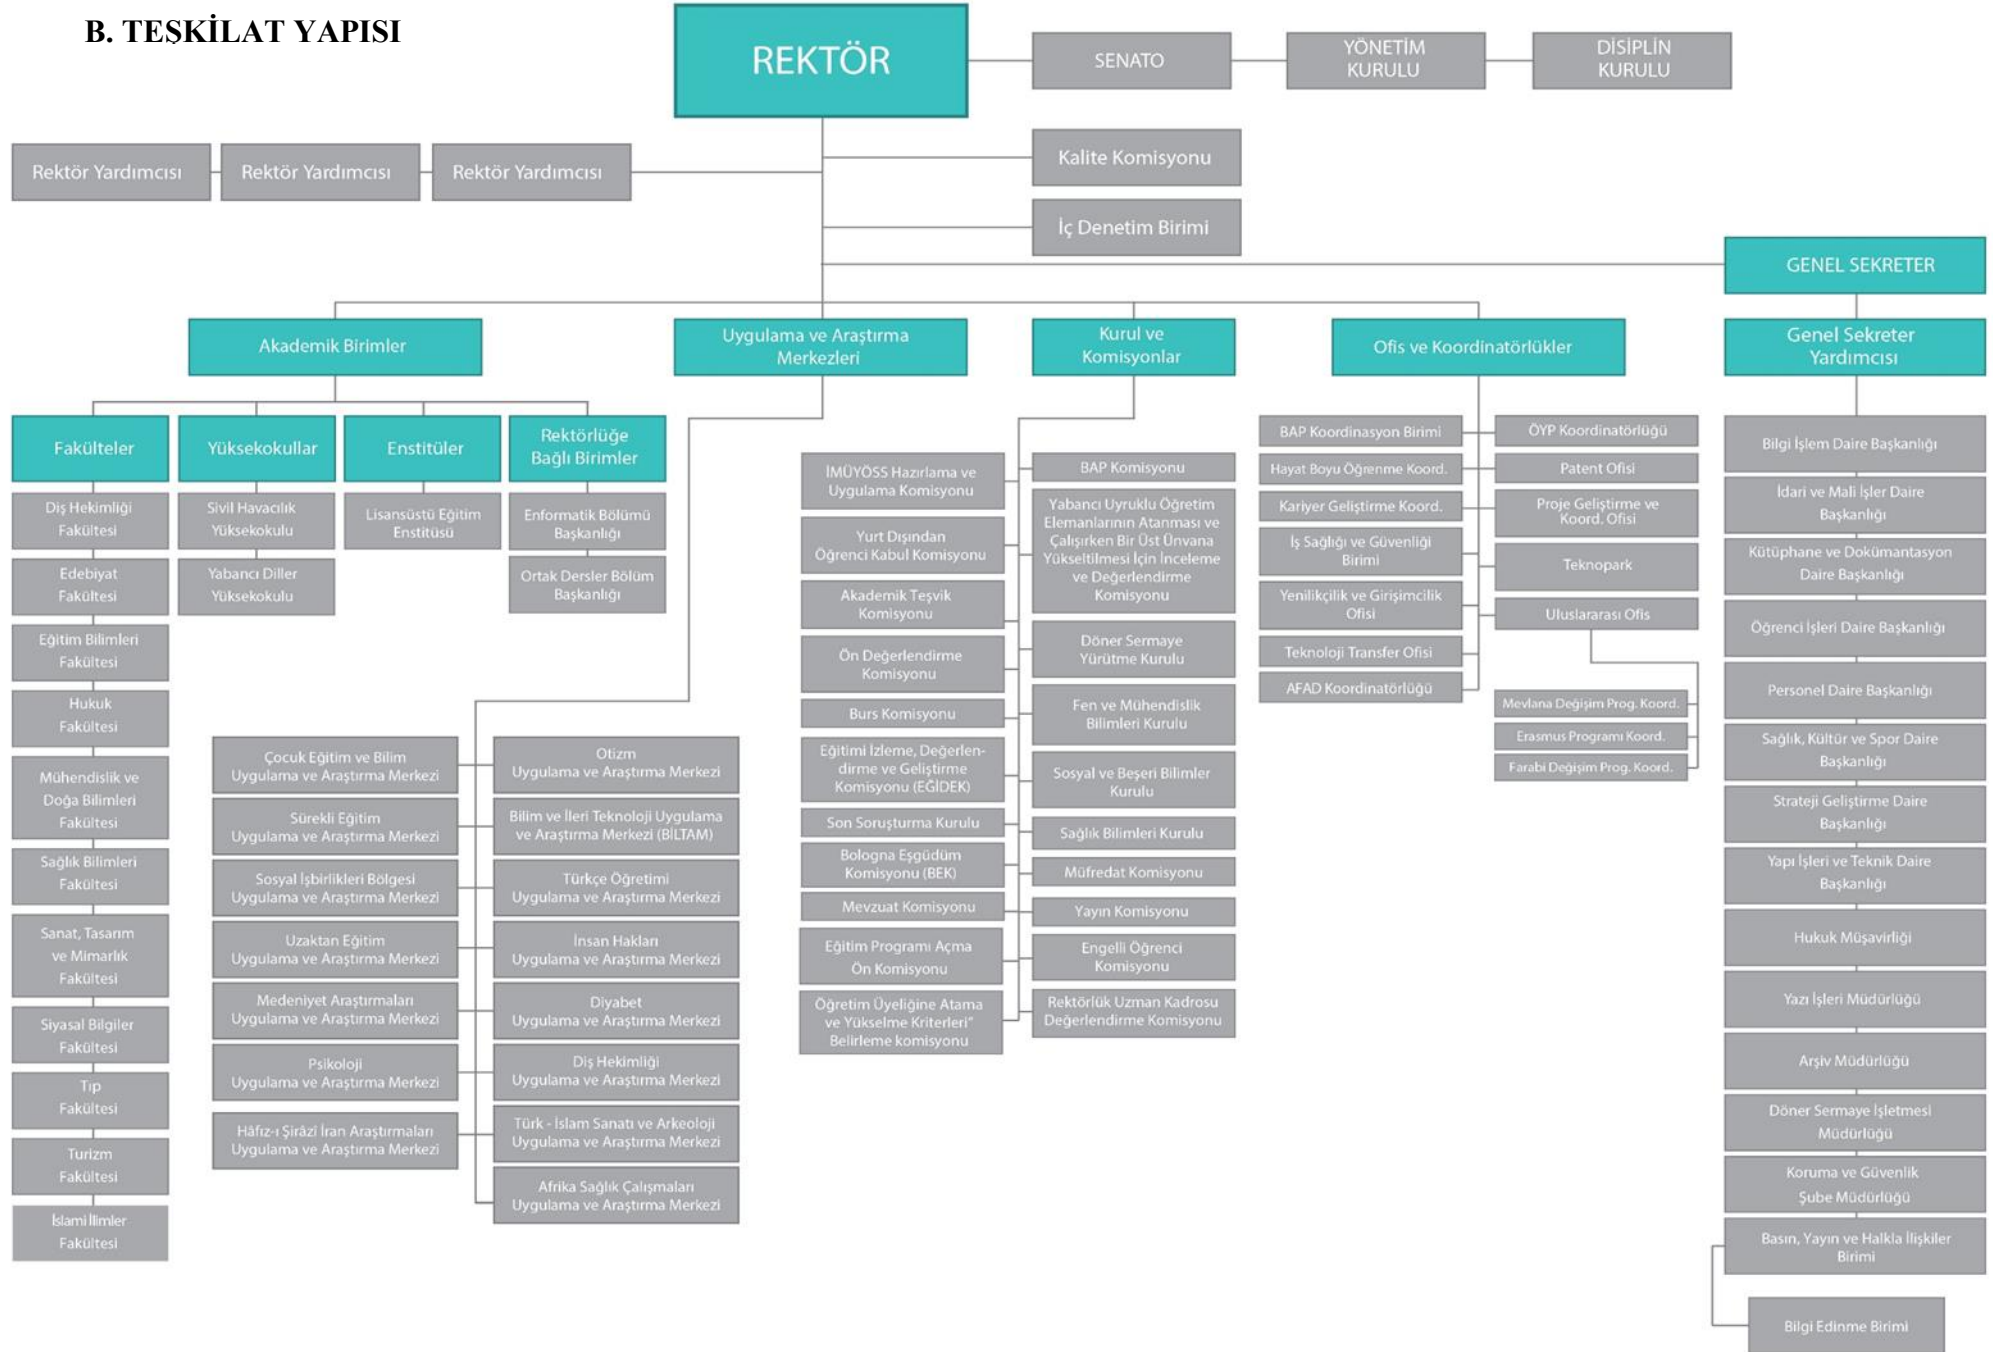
B. TEŞKİLAT YAPISI

REKTÖR

SENATO

YÖNETİM KURULU

DİSİPLİN KURULU

Rektör Yardımcısı

Rektör Yardımcısı

Rektör Yardımcısı

Kalite Komisyonu

İç Denetim Birimi

GENEL SEKRETER

Akademik Birimler

Uygulama ve Araştırma Merkezleri

Kurul ve Komisyonlar

Ofis ve Koordinatörlükler

Genel Sekreter Yardımcısı

Fakülteler

Diş Hekimliği Fakültesi

Edebiyat Fakültesi

Eğitim Bilimleri Fakültesi

Hukuk Fakültesi

Mühendislik ve Doğa Bilimleri Fakültesi

Sağlık Bilimleri Fakültesi

Sanat, Tasarım ve Mimarlık Fakültesi

Siyasal Bilgiler Fakültesi

Tıp Fakültesi

Turizm Fakültesi

İslami İlimler Fakültesi

Yüksekokullar

Sivil Havacılık Yüksekokulu

Yabancı Diller Yüksekokulu

Enstitüler

Lisansüstü Eğitim Enstitüsü

Rektörlüğe Bağlı Birimler

Enformatik Bölümü Başkanlığı

Ortak Dersler Bölüm Başkanlığı

Çocuk Eğitim ve Bilim Uygulama ve Araştırma Merkezi

Sürekli Eğitim Uygulama ve Araştırma Merkezi

Sosyal İşbirlikleri Bölgesi Uygulama ve Araştırma Merkezi

Uzaktan Eğitim Uygulama ve Araştırma Merkezi

Medeniyet Araştırmaları Uygulama ve Araştırma Merkezi

Psikoloji Uygulama ve Araştırma Merkezi

Hâfız-ı Şîrâzî İran Araştırmaları Uygulama ve Araştırma Merkezi

Otizm Uygulama ve Araştırma Merkezi

Bilim ve İleri Teknoloji Uygulama ve Araştırma Merkezi (BİLTAM)

Türkçe Öğretimi Uygulama ve Araştırma Merkezi

İnsan Hakları Uygulama ve Araştırma Merkezi

Diyabet Uygulama ve Araştırma Merkezi

Diş Hekimliği Uygulama ve Araştırma Merkezi

Türk - İslam Sanatı ve Arkeoloji Uygulama ve Araştırma Merkezi

Afrika Sağlık Çalışmaları Uygulama ve Araştırma Merkezi

İMÜYÖSS Hazırlama ve Uygulama Komisyonu

Yurt Dışından Öğrenci Kabul Komisyonu

Akademik Teşvik Komisyonu

Ön Değerlendirme Komisyonu

Burs Komisyonu

Eğitimi İzleme, Değerlendirme ve Geliştirme Komisyonu (EĞİDEK)

Son Soruşturma Kurulu

Bologna Eşgüdüm Komisyonu (BEK)

Mevzuat Komisyonu

Eğitim Programı Açma Ön Komisyonu

Öğretim Üyeliğine Atama ve Yükselme Kriterleri" Belirleme komisyonu

BAP Komisyonu

Yabancı Uyruklu Öğretim Elemanlarının Atanması ve Çalışırken Bir Üst Ünvana Yükseltilmesi İçin İnceleme ve Değerlendirme Komisyonu

Döner Sermaye Yürütme Kurulu

Fen ve Mühendislik Bilimleri Kurulu

Sosyal ve Beşeri Bilimler Kurulu

Sağlık Bilimleri Kurulu

Müfredat Komisyonu

Yayın Komisyonu

Engelli Öğrenci Komisyonu

Rektörlük Uzman Kadrosu Değerlendirme Komisyonu

BAP Koordinasyon Birimi

Hayat Boyu Öğrenme Koord.

Kariyer Geliştirme Koord.

İş Sağlığı ve Güvenliği Birimi

Yenilikçilik ve Girişimcilik Ofisi

Teknoloji Transfer Ofisi

AFAD Koordinatörlüğü

ÖYP Koordinatörlüğü

Patent Ofisi

Proje Geliştirme ve Koord. Ofisi

Teknopark

Uluslararası Ofis

Mevlana Değişim Prog. Koord.

Erasmus Programı Koord.

Farabi Değişim Prog. Koord.

Bilgi İşlem Daire Başkanlığı

İdari ve Mali İşler Daire Başkanlığı

Kütüphane ve Dokümantasyon Daire Başkanlığı

Öğrenci İşleri Daire Başkanlığı

Personel Daire Başkanlığı

Sağlık, Kültür ve Spor Daire Başkanlığı

Strateji Geliştirme Daire Başkanlığı

Yapı İşleri ve Teknik Daire Başkanlığı

Hukuk Müşavirliği

Yazı İşleri Müdürlüğü

Arşiv Müdürlüğü

Döner Sermaye İşletmesi Müdürlüğü

Koruma ve Güvenlik Şube Müdürlüğü

Basın, Yayın ve Halkla İlişkiler Birimi

Bilgi Edinme Birimi